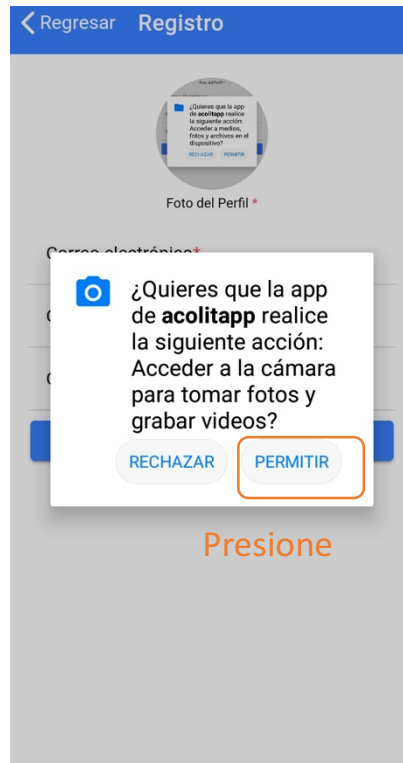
< Regresar Registro

¿Quieres que la app de acolitapp realice la siguiente acción: Acceder a medios, fotos y archivos en el dispositivo?

RECHAZAR PERMITIR

Foto del Perfil *

Correo electrónico*

¿Quieres que la app de **acolitapp** realice la siguiente acción: Acceder a la cámara para tomar fotos y grabar videos?

RECHAZAR PERMITIR

Presione